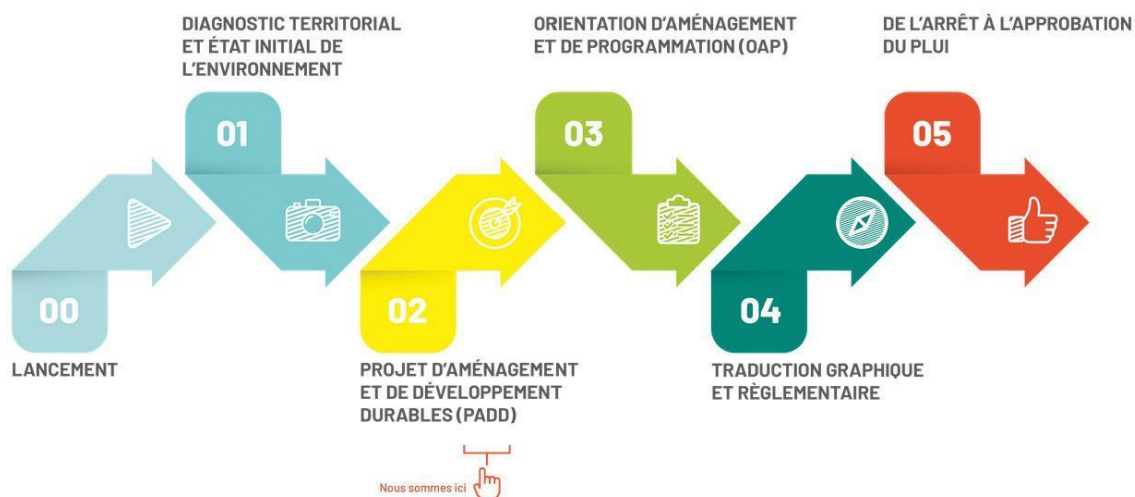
DIAGNOSTIC TERRITORIAL ET ÉTAT INITIAL DE L'ENVIRONNEMENT

ORIENTATION D'AMÉNAGEMENT ET DE PROGRAMMATION (OAP)

DE L'ARRÊT À L'APPROBATION DU PLUI

01

03

05

00

02

04

LANCEMENT

PROJET D'AMÉNAGEMENT ET DE DÉVELOPPEMENT DURABLES (PADD)

TRADUCTION GRAPHIQUE ET RÈGLEMENTAIRE

Nous sommes ici